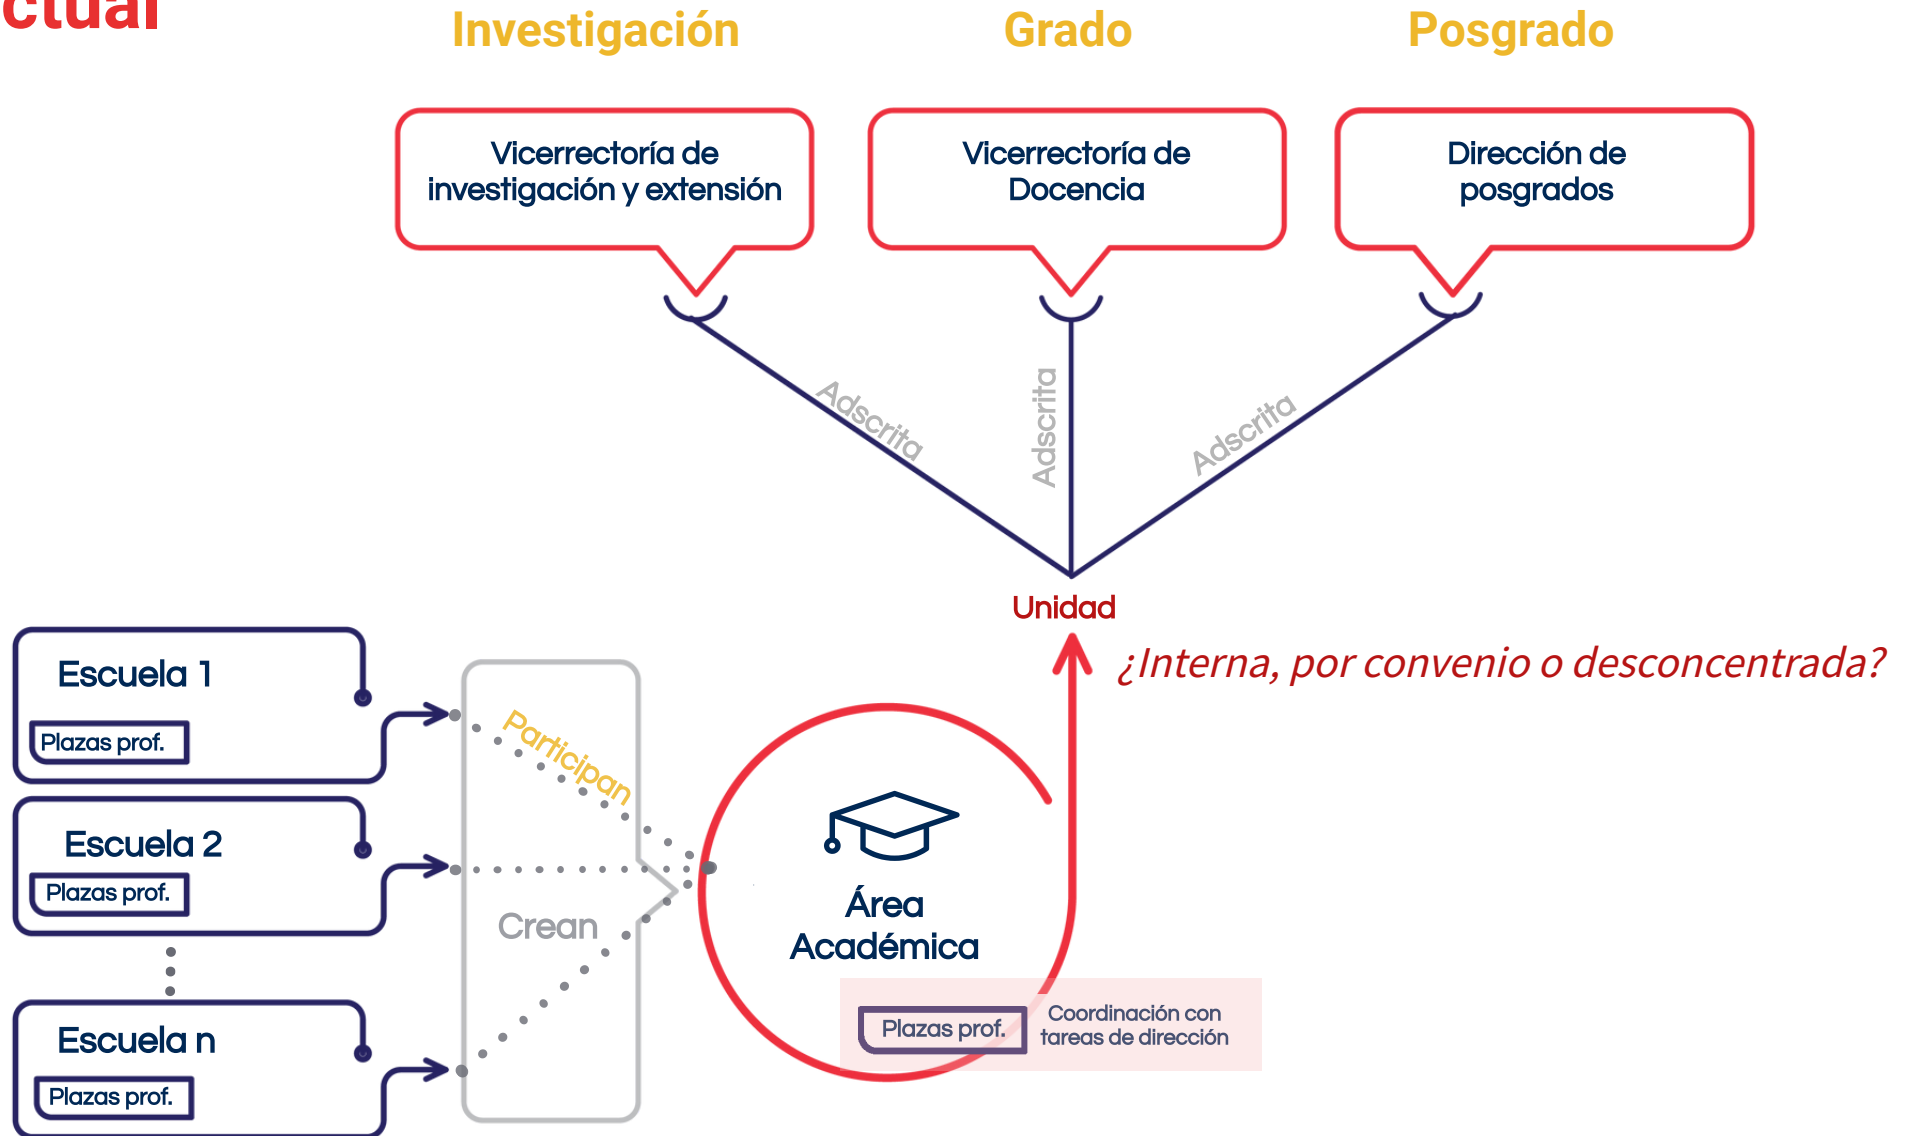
ctual

Investigación

Grado

Posgrado

Vicerrectoría de investigación y extensión

Vicerrectoría de Docencia

Dirección de posgrados

Adscrita

Adscrita

Adscrita

Unidad

¿Interna, por convenio o desconcentrada?

Escuela 1

Plazas prof.

Escuela 2

Plazas prof.

Escuela n

Plazas prof.

Participan

Crean

Área Académica

Plazas prof.

Coordinación con tareas de dirección